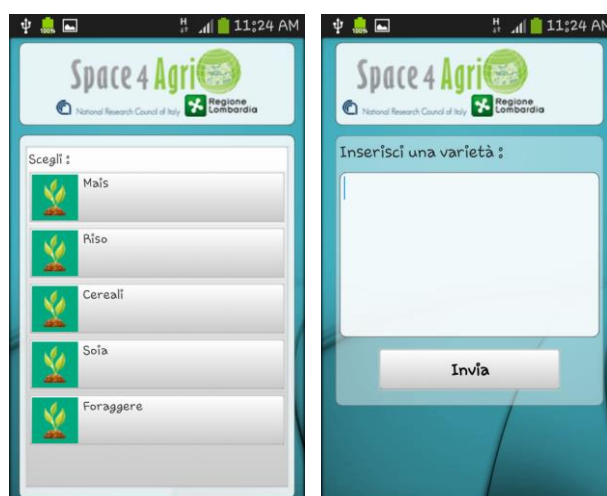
H 11:24 AM

Space 4 Agri

National Research Council of Italy

Regione Lombardia

Scegli :

Mais

Riso

Cereali

Soia

Foraggere

H 11:24 AM

Space 4 Agri

National Research Council of Italy

Regione Lombardia

Inserisci una varietà :

Invia